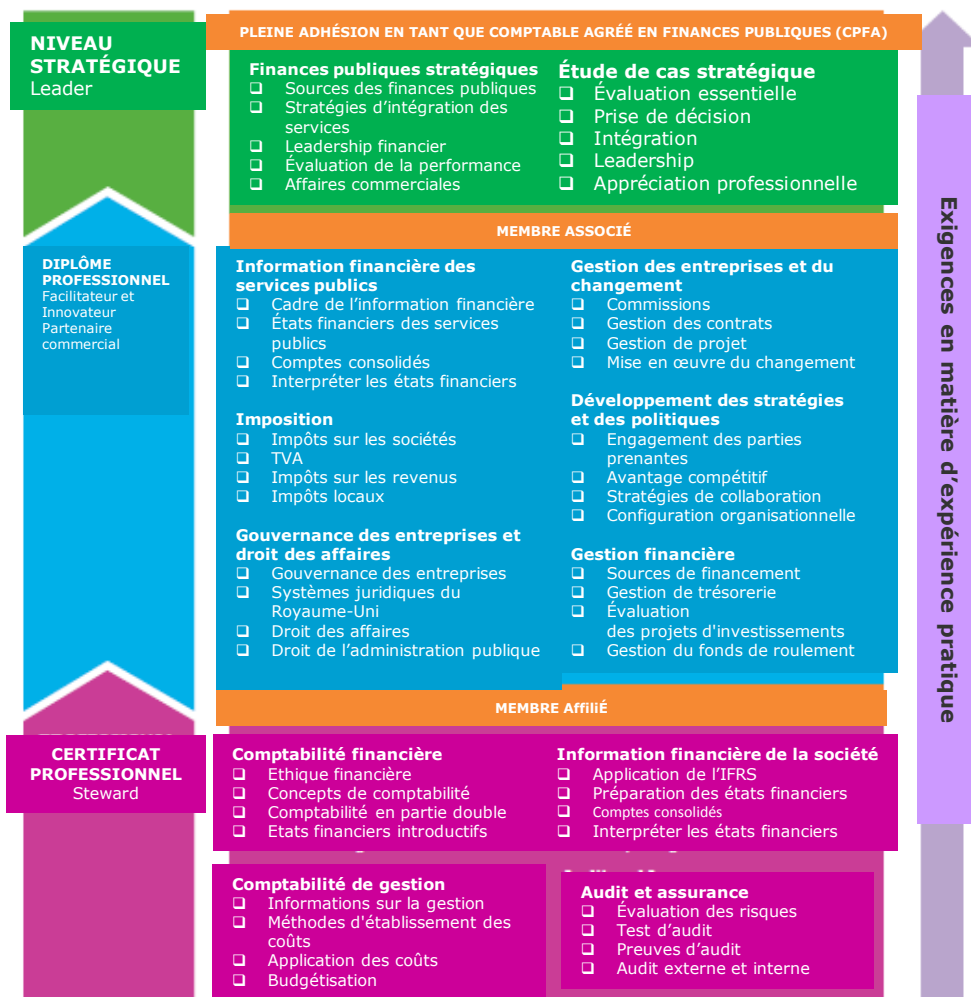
NIVEAU STRATÉGIQUE
Leader

PLEINE ADHÉSION EN TANT QUE COMPTABLE AGRÉÉ EN FINANCES PUBLIQUES (CPFA)

Finances publiques stratégiques
❑ Sources des finances publiques
❑ Stratégies d'intégration des services
❑ Leadership financier
❑ Évaluation de la performance
❑ Affaires commerciales

Étude de cas stratégique
❑ Évaluation essentielle
❑ Prise de décision
❑ Intégration
❑ Leadership
❑ Appréciation professionnelle

DIPLÔME PROFESSIONNEL
Facilitateur et Innovateur
Partenaire commercial

MEMBRE ASSOCIÉ

Information financière des services publics
❑ Cadre de l'information financière
❑ États financiers des services publics
❑ Comptes consolidés
❑ Interpréter les états financiers

Imposition
❑ Impôts sur les sociétés
❑ TVA
❑ Impôts sur les revenus
❑ Impôts locaux

Gouvernance des entreprises et droit des affaires
❑ Gouvernance des entreprises
❑ Systèmes juridiques du Royaume-Uni
❑ Droit des affaires
❑ Droit de l'administration publique

Gestion des entreprises et du changement
❑ Commissions
❑ Gestion des contrats
❑ Gestion de projet
❑ Mise en œuvre du changement

Développement des stratégies et des politiques
❑ Engagement des parties prenantes
❑ Avantage compétitif
❑ Stratégies de collaboration
❑ Configuration organisationnelle

Gestion financière
❑ Sources de financement
❑ Gestion de trésorerie
❑ Évaluation des projets d'investissements
❑ Gestion du fonds de roulement

MEMBRE Affilié

CERTIFICAT PROFESSIONNEL
Steward

Comptabilité financière
❑ Ethique financière
❑ Concepts de comptabilité
❑ Comptabilité en partie double
❑ Etats financiers introductifs

Information financière de la société
❑ Application de l'IFRS
❑ Préparation des états financiers
❑ Comptes consolidés
❑ Interpréter les états financiers

Comptabilité de gestion
❑ Informations sur la gestion
❑ Méthodes d'établissement des coûts
❑ Application des coûts
❑ Budgétisation

Audit et assurance
❑ Évaluation des risques
❑ Test d'audit
❑ Preuves d'audit
❑ Audit externe et interne

Exigences en matière d'expérience pratique